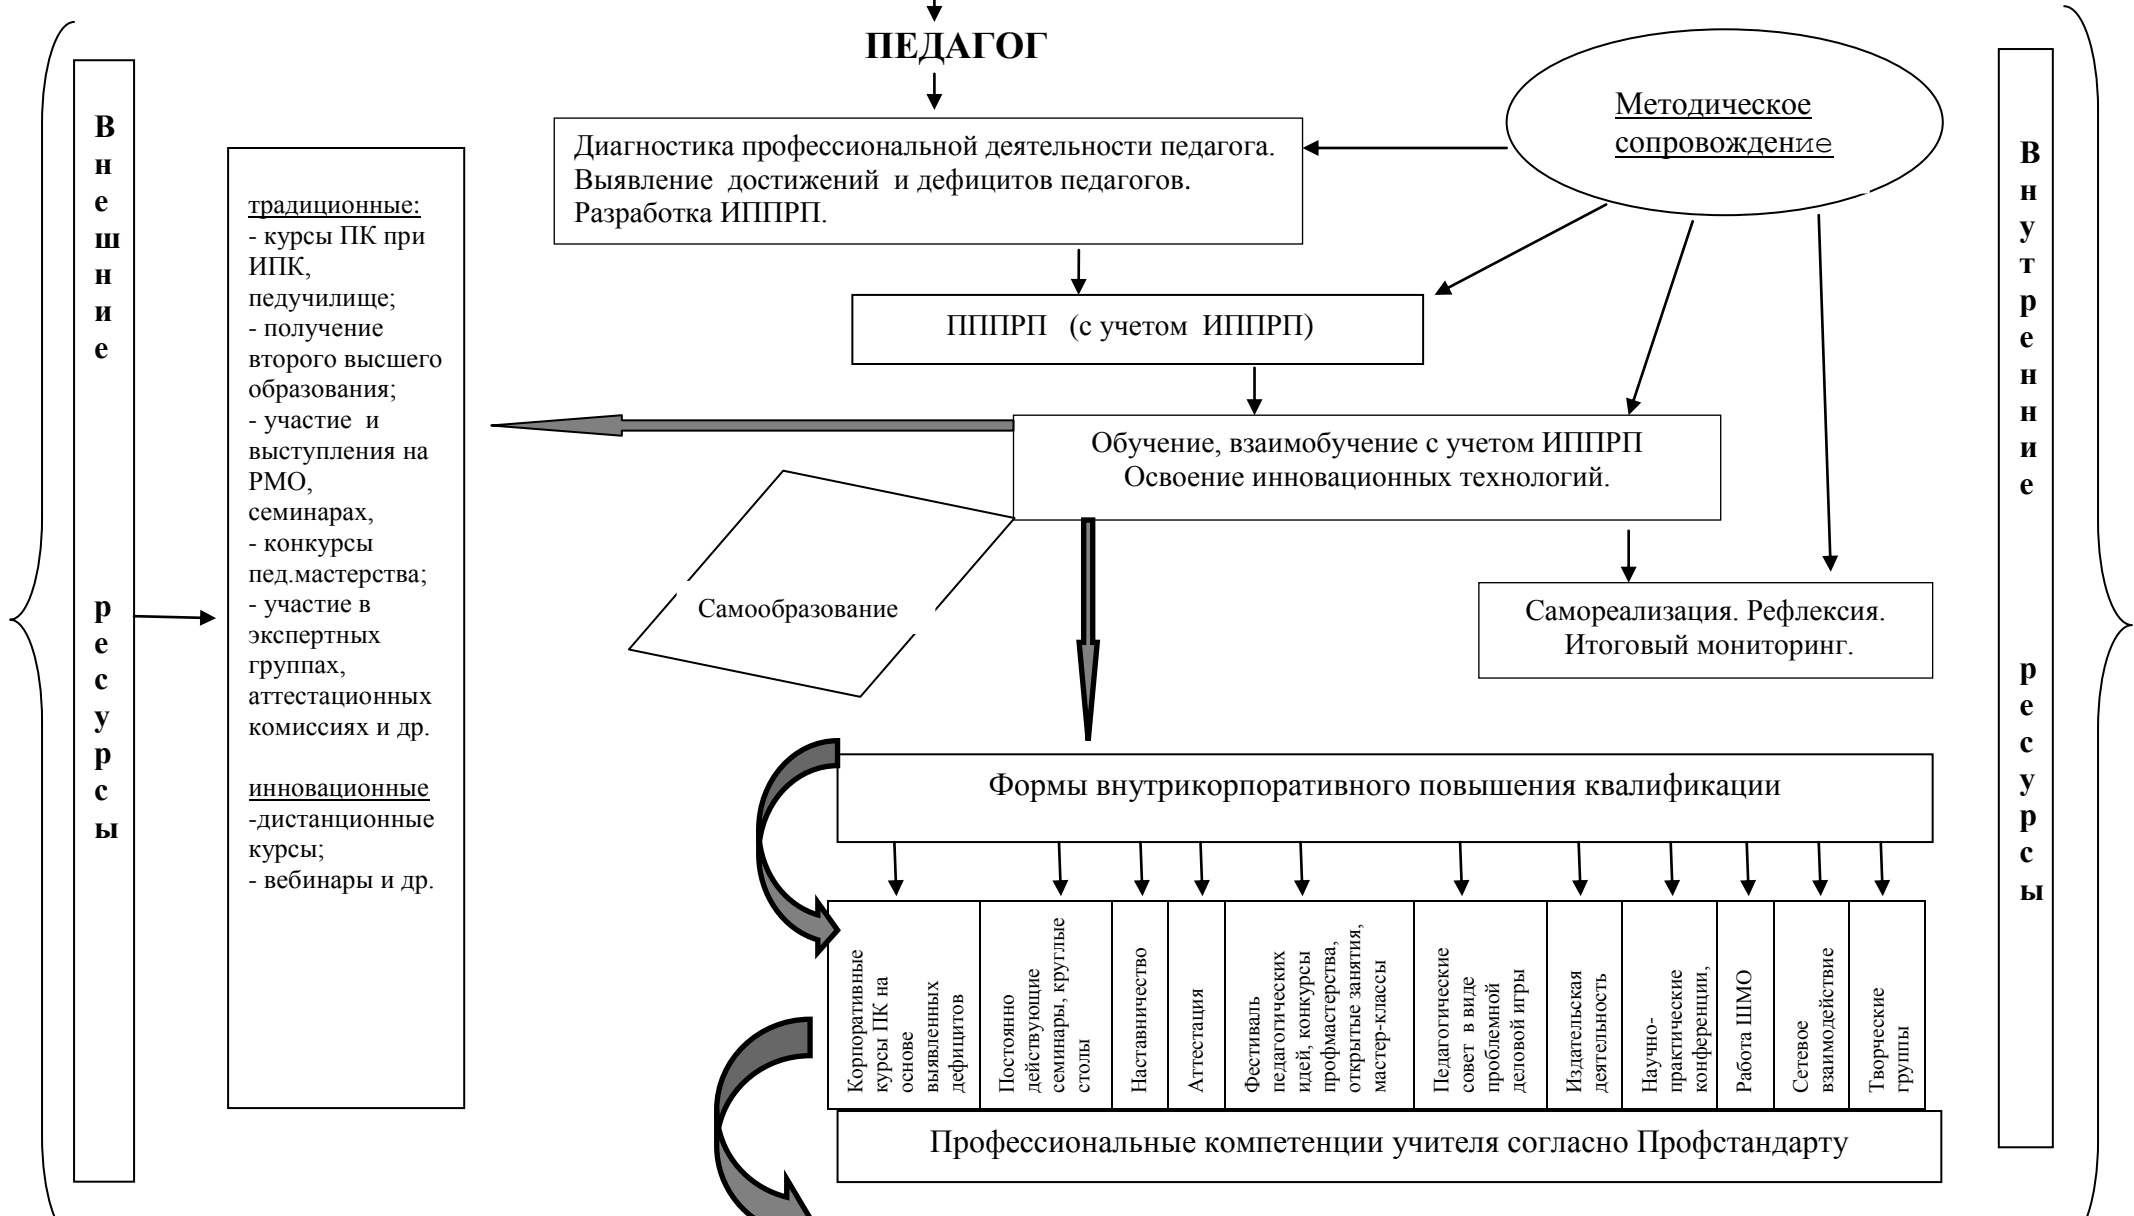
ПЕДАГОГ

Внешние ресурсы

традиционные:
- курсы ПК при ИПК, педучилище;
- получение второго высшего образования;
- участие и выступления на РМО, семинарах,
- конкурсы пед.мастерства;
- участие в экспертных группах, аттестационных комиссиях и др.

инновационные
-дистанционные курсы;
- вебинары и др.

Диагностика профессиональной деятельности педагога. Выявление достижений и дефицитов педагогов. Разработка ИППРП.

Методическое сопровождение

ПППРП (с учетом ИППРП)

Обучение, взаимобучение с учетом ИППРП Освоение инновационных технологий.

Самообразование

Самореализация. Рефлексия. Итоговый мониторинг.

Внутренние ресурсы

Формы внутрикорпоративного повышения квалификации

| Корпоративные курсы ПК на основе выявленных дефицитов | Постоянно действующие семинары, круглые столы | Наставничество | Аттестация | Фестиваль педагогических идей, конкурсы профмастерства, открытые занятия, мастер-классы | Педагогические совет в виде проблемной деловой игры | Издательская деятельность | Научно-практические конференции, | Работа ШМО | Сетевое взаимодействие | Творческие группы |
|---|---|---|---|---|---|---|---|---|---|---|

Профессиональные компетенции учителя согласно Профстандарту